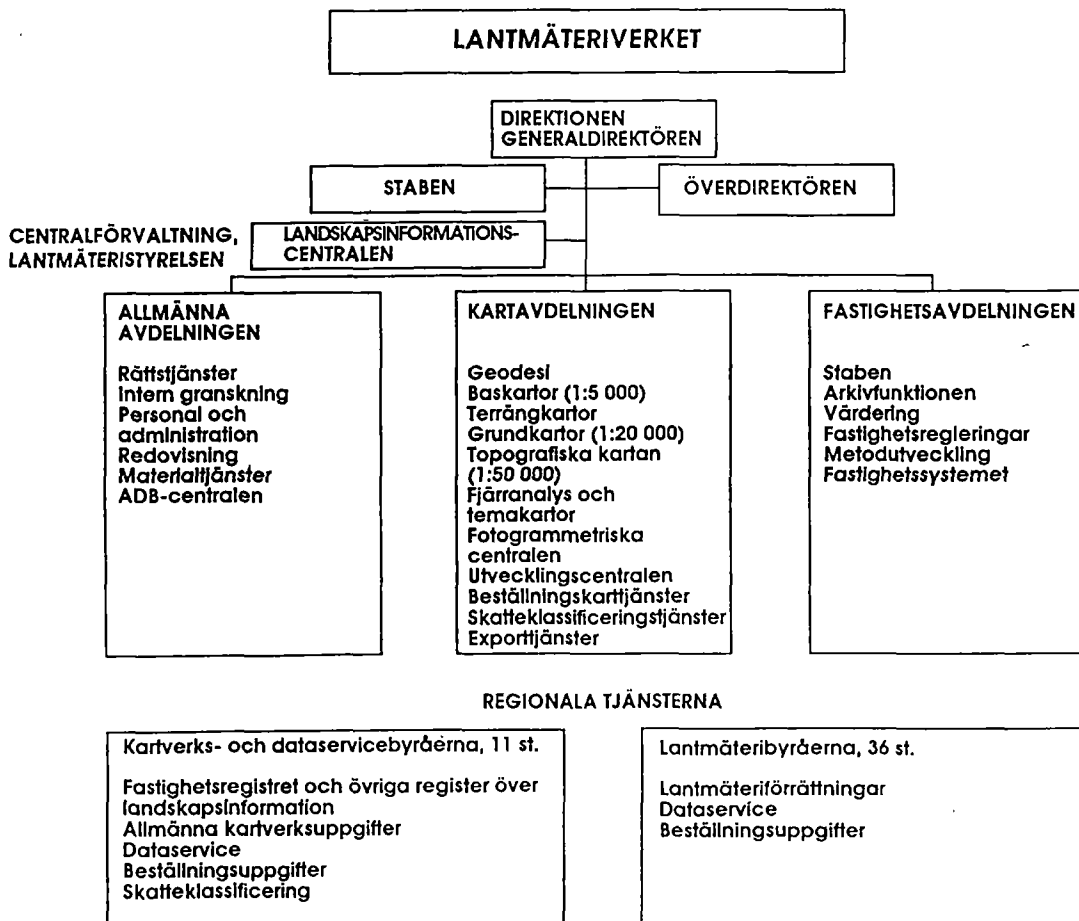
LANTMÄTERIVERKET

DIREKTIONEN
GENERALDIREKTÖREN

STABEN

ÖVERDIREKTÖREN

CENTRALFÖRVALTNING, LANTMÄTERISTYRELSEN

LANDSKAPSINFORMATIONSCENTRALEN

ALLMÄNNA AVDELNINGEN

Rättstjänster
Intern granskning
Personal och administration
Redovisning
Materialtjänster
ADB-centralen

KARTAVDELNINGEN

Geodesi
Baskartor (1:5 000)
Terrängkartor
Grundkartor (1:20 000)
Topografiska kartan (1:50 000)
Fjärranalys och temakartor
Fotogrammetriska centralen
Utvecklingscentralen
Beställningskarttjänster
Skatteklassificeringstjänster
Exporttjänster

FASTIGHETSAVDELNINGEN

Staben
Arkivfunktionen
Värdering
Fastighetsregleringar
Metodutveckling
Fastighetssystemet

REGIONALA TJÄNSTERNA

Kartverks- och dataservicebyråerna, 11 st.

Fastighetsregistret och övriga register över landskapsinformation
Allmänna kartverksuppgifter
Dataservice
Beställningsuppgifter
Skatteklassificering

Lantmäteribyråerna, 36 st.

Lantmäteriförrättningar
Dataservice
Beställningsuppgifter